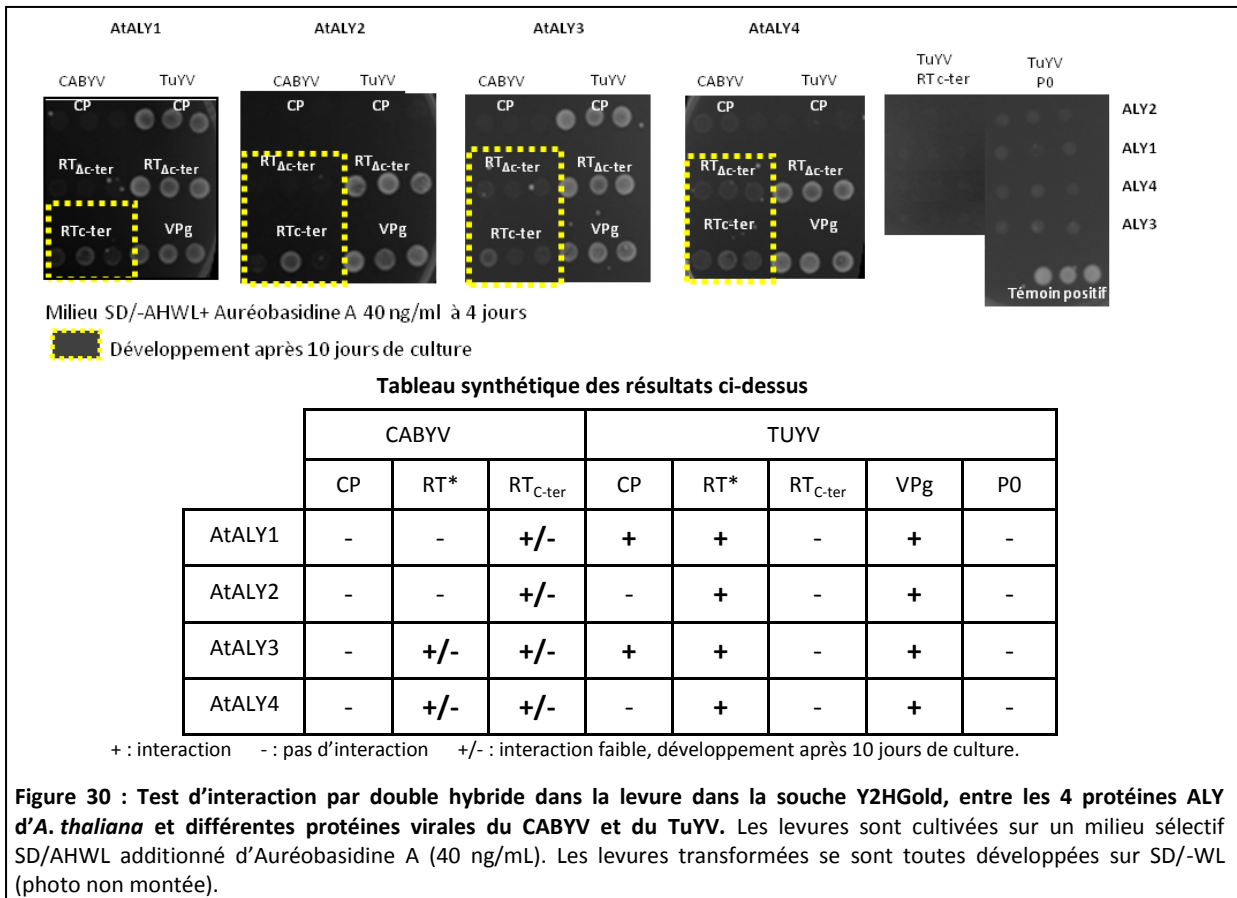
AtALY1

CABYV TuYV
CP CP
$RT_{\Delta c\text{-}ter}$ $RT_{\Delta c\text{-}ter}$
RTc-ter VPg

AtALY2

CABYV TuYV
CP CP
$RT_{\Delta c\text{-}ter}$ $RT_{\Delta c\text{-}ter}$
RTc-ter VPg

AtALY3

CABYV TuYV
CP CP
$RT_{\Delta c\text{-}ter}$ $RT_{\Delta c\text{-}ter}$
RTc-ter VPg

AtALY4

CABYV TuYV
CP CP
$RT_{\Delta c\text{-}ter}$ $RT_{\Delta c\text{-}ter}$
RTc-ter VPg

TuYV RT c-ter
TuYV P0
ALY2
ALY1
ALY4
ALY3
Témoin positif

Milieu SD/-AHWL+ Auréobasidine A 40 ng/ml à 4 jours

Développement après 10 jours de culture

Tableau synthétique des résultats ci-dessus

| | CABYV | | | TUYV | | | | |
|---|---|---|---|---|---|---|---|---|
| | CP | RT* | $RT_{C\text{-}ter}$ | CP | RT* | $RT_{C\text{-}ter}$ | VPg | P0 |
| AtALY1 | - | - | +/- | + | + | - | + | - |
| AtALY2 | - | - | +/- | - | + | - | + | - |
| AtALY3 | - | +/- | +/- | + | + | - | + | - |
| AtALY4 | - | +/- | +/- | - | + | - | + | - |

+ : interaction - : pas d'interaction +/- : interaction faible, développement après 10 jours de culture.

**Figure 30 : Test d'interaction par double hybride dans la levure dans la souche Y2HGold, entre les 4 protéines ALY d'*A. thaliana* et différentes protéines virales du CABYV et du TuYV.** Les levures sont cultivées sur un milieu sélectif SD/AHWL additionné d'Auréobasidine A (40 ng/mL). Les levures transformées se sont toutes développées sur SD/-WL (photo non montée).